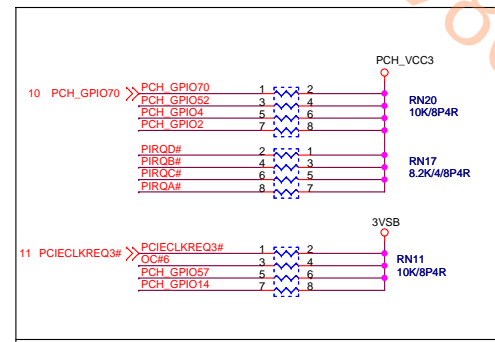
PCH_VCC3

10 PCH_GPIO70
PCH_GPIO70
PCH_GPIO52
PCH_GPIO4
PCH_GPIO2
1 2
3 4
5 6
7 8
RN20
10K/8P4R

PIRQD#
PIRQB#
PIRQC#
PIRQA#
2 1
4 3
6 5
8 7
RN17
8.2K/4/8P4R

3VSB

11 PCIECLKREQ3#
PCIECLKREQ3#
OC#6
PCH_GPIO57
PCH_GPIO14
1 2
3 4
5 6
7 8
RN11
10K/8P4R